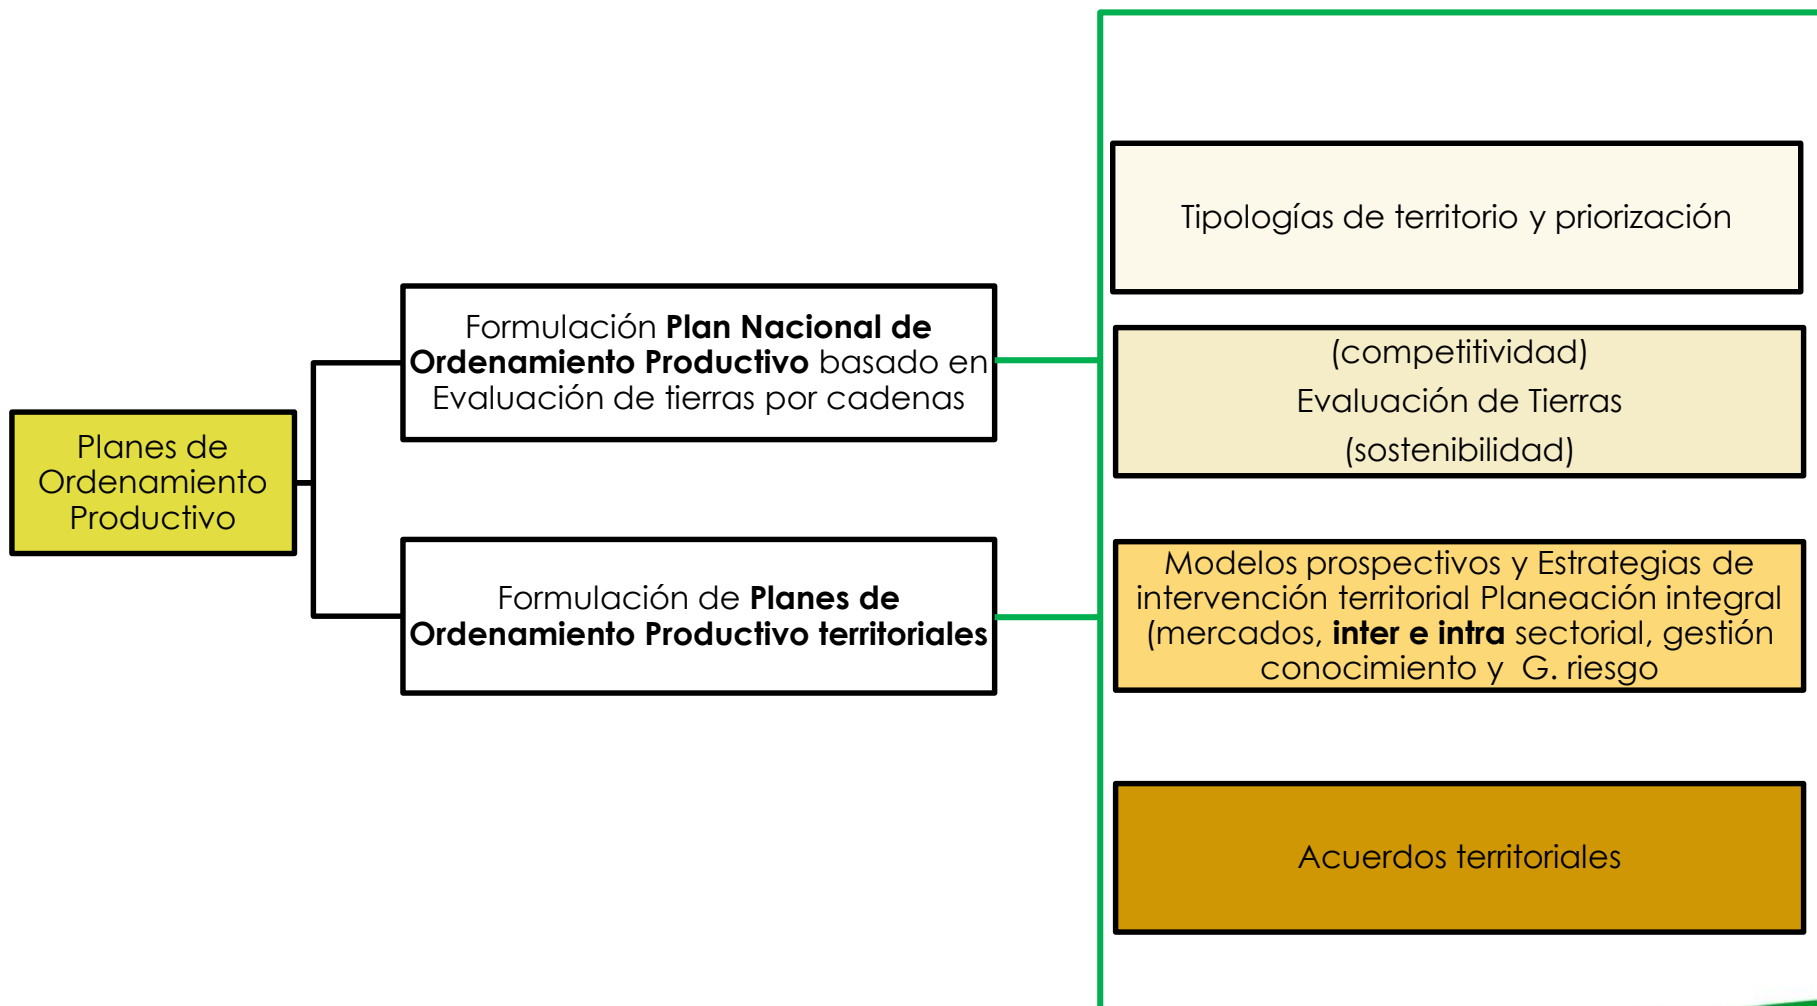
Planes de Ordenamiento Productivo

Formulación Plan Nacional de Ordenamiento Productivo basado en Evaluación de tierras por cadenas

Formulación de Planes de Ordenamiento Productivo territoriales

Tipologías de territorio y priorización

(competitividad)
Evaluación de Tierras
(sostenibilidad)

Modelos prospectivos y Estrategias de intervención territorial Planeación integral (mercados, inter e intra sectorial, gestión conocimiento y G. riesgo

Acuerdos territoriales